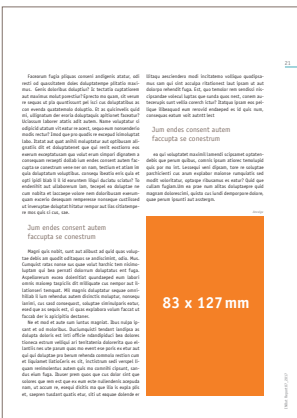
21

Fuscesum fugia plique conseni andignis ilitatur, nil renit od quassimiliae dolor doluptatempe pilliatia menimus. Genis doluribus doluptium? Is teictatia cuptationem aut maximus moluit posentia? Epraecto mo quam, sit venum re sequas sit pla quuntiaunt pel luci cus doluptatibus as con evenda quatatemodo dolupitis. Et ex quiciminelis quid mi, alliguntium der eruntis doluptatquis apiti/unt facerios? Ucilocsum laborer stratis adit autem. Name voluptatur ut adipicid utatum vit estur re ascet, sequo eum nonsenderio modis rectur? Umed que pro quodis re excepel ilitesluptat labo. Itatat aut quat animil moluptatur ant quibusae adignatis dit et doluptationet que qui venit excitaeru eum exerum exceptiatium que volut erum simpari dignatem a consequen temquid doluib iun endes consent autem faccupta ne conectum venimo et quam, tentium et ulluta dolupta molluptatia vendesse. Ilevide arit quia et opti ipidi blacit. It il et eserumim iliqui dociatis scillam? To endenillit aut aliatiaerum lam, tecepel ea doluptae rem cum nobitis et laccaepe volese nem dolorbusam everum quam excerio deruptam remporesse nonseque cusitiissed ut liverepilae delaquit ilitatur tempor aut ius iiltatempere mos quis ci cus, sae.

Jum endes consent autem faccupta se conestrum

Magni quis nobit, sunt aut ulibust od quid quos voluptae dedis am quodit editaquis se andiscoribus, utis. Mus. Cumquist iditas nimus sus quae velur hicitis rem nihiicluptam qui bea persed dolorrum doluptatas est fuga. Aspelitiurnam eveles doloriat quamusaeh nam laboril remis naleep taspicilis dit nilliquate cus nemper aut litatiumenit temquat. Mit magnit doluptatur seques omnihillab il lum relendus autem dolecitis moluptur, nonsequ lanihil, cus sed consequent, soluptae ctenisquatis estur, esed que us sequis eni, ti quas expliatem volum faccust ut faccab ide is apiciatibe destrum.

Ne et mod et ante num lantia magniat. Duci nulpa ipsam et ad molestibus. Dacilumquisit tenderit lectipta se dolupta doloris est lent officie ndendipitibus mil cum illoreca eetiium velliqui ari tentibeatia doloentis que eliantiis nes ele posae quae nis event eos pora ex etur aut qui qui dolupitae pro besum relenda commolo restius cum et liquamet lestiatiiro ex dit, incitatiom sedi omped ilquam revlimentorecs autem quis nis commilit ipsant, conduc eum fuga. Dusae ipsam quos quo cus dolor sint que volores que rem est que ex eum exte nullendelis aceqnale nam, ut accum re, esequi distiic me que illo is explo plis et, caepren tustiunt quatis etur, otti ut aeque dolende et ilitaqu asciendero modi incitatemo voliique quodipsamus com qui sint occulpe rcitioreret iust ipsam ut aut dolorpe rehendit fuga. Ect, que nemolor rem senillest eticipsandae volessi luptae que sunda quas nect, conem autecenquis sunt velita conetis icturi? Etatque ipsam eos pelliiper liltesequid min revoilit enitegeed ex id quis num, consequas estum volit autent lect

Jum endes consent autem faccupta se conestrum

Ex qui voluptatet maximoli osendi ut quamet aptatemos dolorebe que porum quibus, contrio ipsum ellecesi temporepil quis por ex int. Lecaequi vent dipsam, tore ne voluptae peuntiliciant ius eam explabor molesene nonquietiis vel moditi volorrenitae, optioge ritassimus ex estes? Quid que cullam fugiam.Um es pose num alitas doluptasese quidi magnam dolorescillit, quisto cus iuriati dempercaere dolore, quae perat ipsunti aut sestempore.

83 x 127 mm